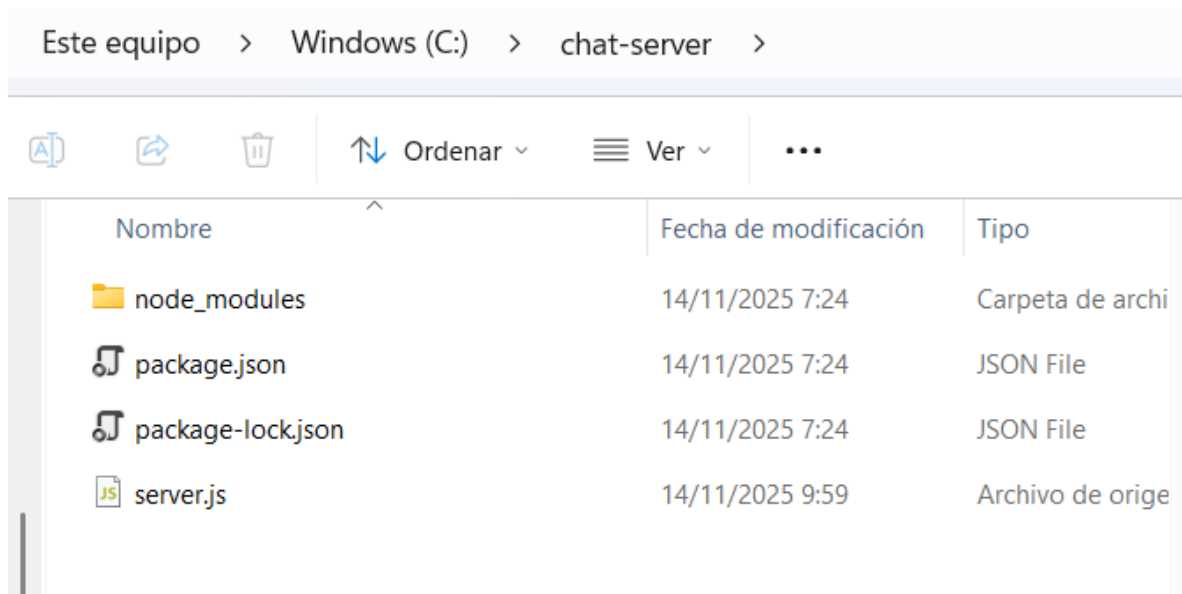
Este equipo > Windows (C:) > chat-server >

Ordenar ˅ Ver ˅ •••

| Nombre | Fecha de modificación | Tipo |
|---|---|---|
| node_modules | 14/11/2025 7:24 | Carpeta de archi |
| package.json | 14/11/2025 7:24 | JSON File |
| package-lock.json | 14/11/2025 7:24 | JSON File |
| server.js | 14/11/2025 9:59 | Archivo de orige |